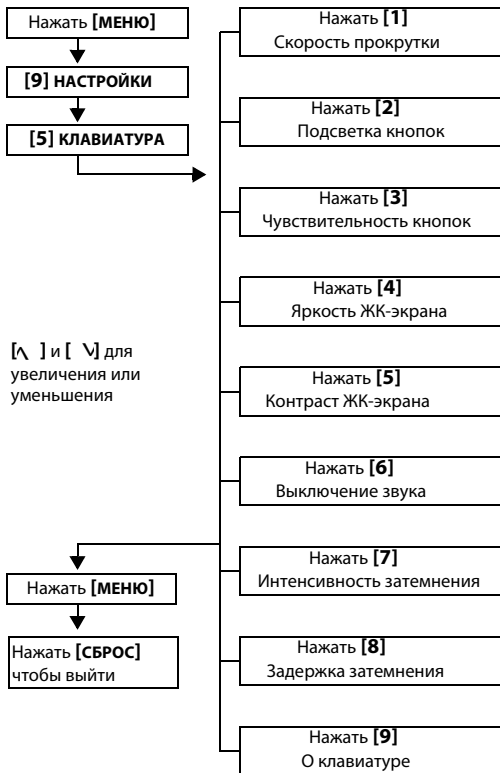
Нажать **[МЕНЮ]**

**[9] НАСТРОЙКИ**

**[5] КЛАВИАТУРА**

Нажать **[1]**
Скорость прокрутки

Нажать **[2]**
Подсветка кнопок

Нажать **[3]**
Чувствительность кнопок

Нажать **[4]**
Яркость ЖК-экрана

Нажать **[5]**
Контраст ЖК-экрана

Нажать **[6]**
Выключение звука

Нажать **[7]**
Интенсивность затемнения

Нажать **[8]**
Задержка затемнения

Нажать **[9]**
О клавиатуре

**[∧ ]** и **[ ∨]** для увеличения или уменьшения

Нажать **[МЕНЮ]**

Нажать **[СБРОС]** чтобы выйти